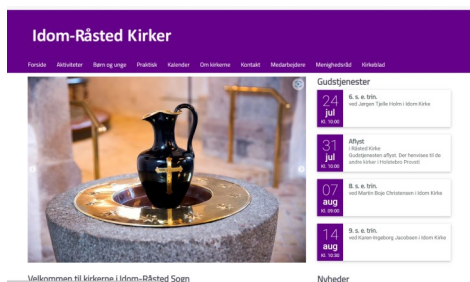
Idom-Råsted Kirker

Forside Aktiviteter Børn og unge Praktisk Kalender Om kirkerne Kontakt Medarbejdere Menighedsråd Kirkeblad

Gudstjenester

24 jul Kl. 10:00
6. s. e. trin.
ved Jørgen Tjelle Holm i Idom Kirke

31 jul Kl. 10:00
Aflyst
i Råsted Kirke
Gudstjenesten aflyst. Der henvises til de andre kirker i Holstebro Provsti

07 aug Kl. 09:00
8. s. e. trin.
ved Martin Boje Christensen i Idom Kirke

14 aug Kl. 10:00
9. s. e. trin.
ved Karen Ingeborg Jacobsen i Idom Kirke

Velkommen til kirkerne i Idom-Råsted Sogn

Nyheder